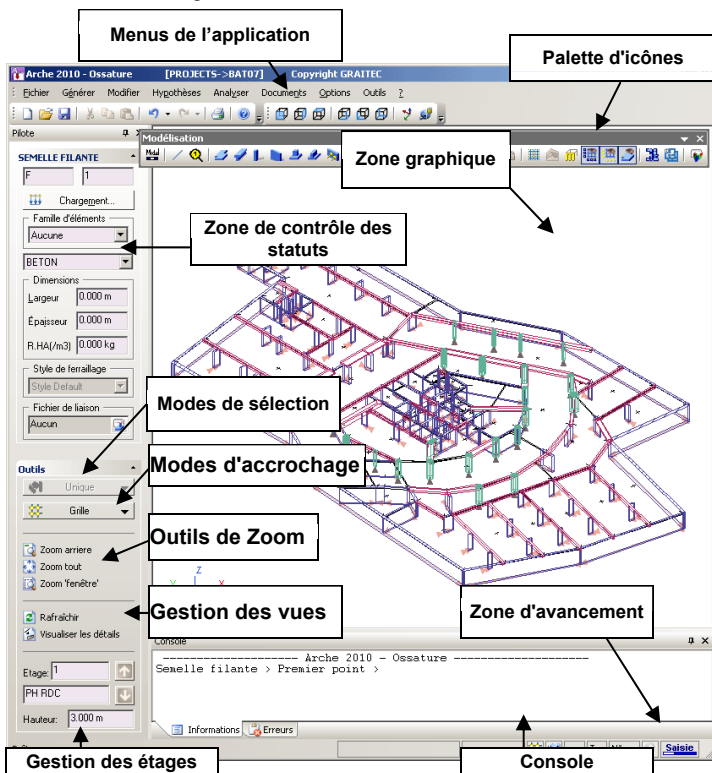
Menus de l'application

Palette d'icônes

Arche 2010 - Ossature [PROJECTS->BAT07] Copyright GRAITEC

Fichier Générer Modifier Hypothèses Analyser Documents Options Outils ?

Pilote

Modélisation

Zone graphique

SEMELLE FILANTE

F

1

Chargement...

Famille d'éléments

Aucune

Zone de contrôle des statuts

BETON

Dimensions

Largeur 0.000 m

Épaisseur 0.000 m

R.HA(/m3) 0.000 kg

Style de ferraillage

Style Default

Fichier de liaison

Aucun

Modes de sélection

Outils

Modes d'accrochage

Unique

Grille

Outils de Zoom

Zoom arriere

Zoom tout

Zoom 'fenêtre'

Rafraîchir

Gestion des vues

Visualiser les détails

Zone d'avancement

Console

------------------- Arche 2010 - Ossature -------------------

Semelle filante > Premier point >

Etage: 1

PH RDC

Hauteur: 3.000 m

Informations Erreurs

Saisie

Gestion des étages

Console